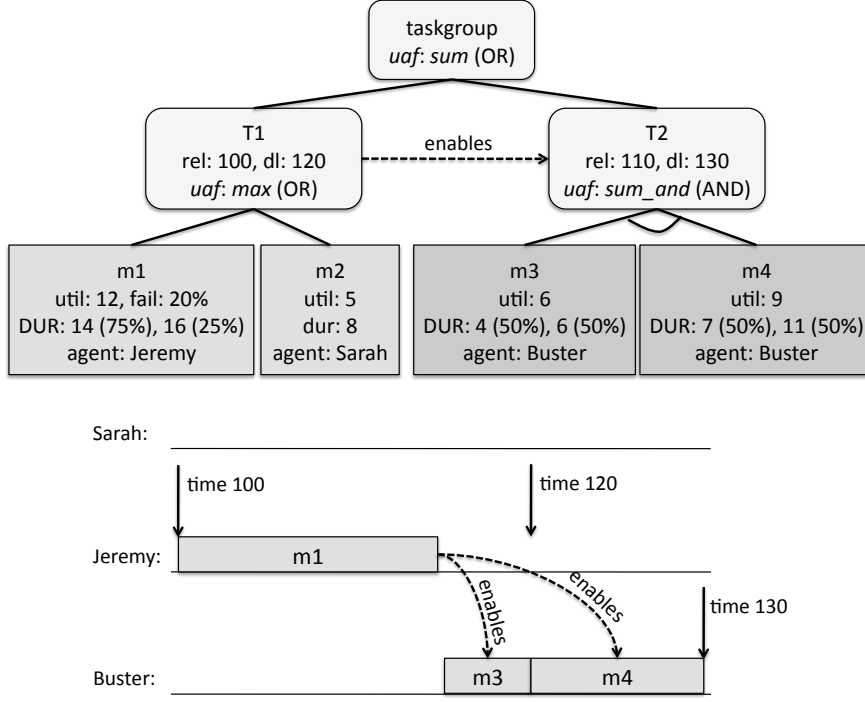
taskgroup
uaf: sum (OR)

T1
rel: 100, dl: 120
uaf: max (OR)

enables

T2
rel: 110, dl: 130
uaf: sum_and (AND)

m1
util: 12, fail: 20%
DUR: 14 (75%), 16 (25%)
agent: Jeremy

m2
util: 5
dur: 8
agent: Sarah

m3
util: 6
DUR: 4 (50%), 6 (50%)
agent: Buster

m4
util: 9
DUR: 7 (50%), 11 (50%)
agent: Buster

Sarah:

time 100

time 120

Jeremy:

m1

enables

enables

time 130

Buster:

m3

m4